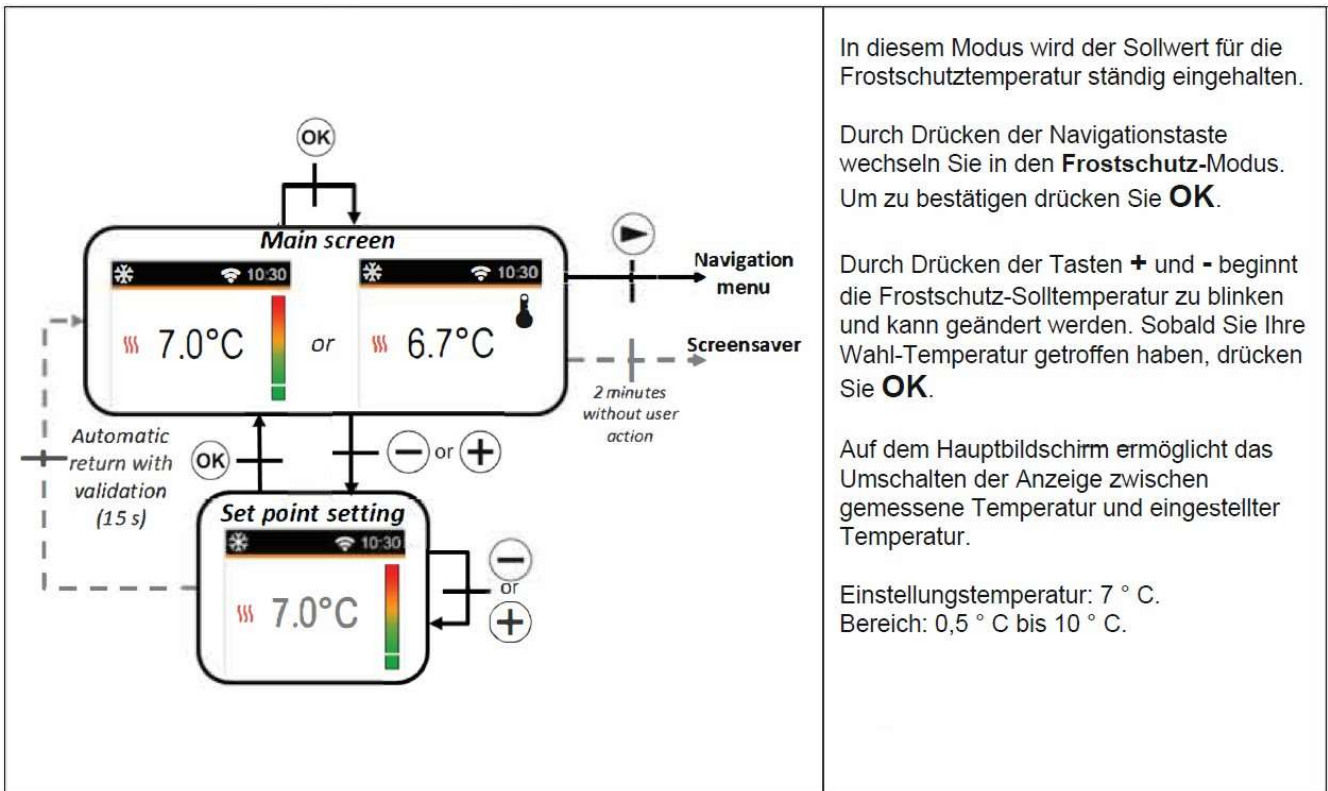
OK

Main screen

10:30

7.0°C

or

10:30

6.7°C

Navigation menu

Screensaver

2 minutes without user action

Automatic return with validation (15 s)

OK

or

Set point setting

10:30

7.0°C

or

In diesem Modus wird der Sollwert für die Frostschutztemperatur ständig eingehalten.

Durch Drücken der Navigationstaste wechseln Sie in den **Frostschutz-**Modus. Um zu bestätigen drücken Sie **OK**.

Durch Drücken der Tasten **+** und **-** beginnt die Frostschutz-Solltemperatur zu blinken und kann geändert werden. Sobald Sie Ihre Wahl-Temperatur getroffen haben, drücken Sie **OK**.

Auf dem Hauptbildschirm ermöglicht das Umschalten der Anzeige zwischen gemessene Temperatur und eingestellter Temperatur.

Einstellungstemperatur: 7 ° C.
Bereich: 0,5 ° C bis 10 ° C.